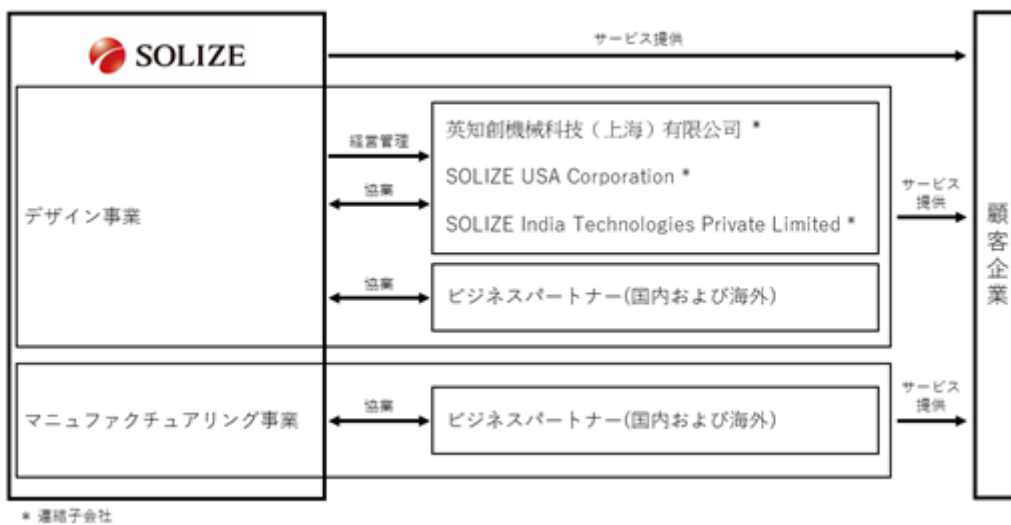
SOLIZE

サービス提供

デザイン事業

経営管理

協業

英知創機械科技（上海）有限公司 ＊

SOLIZE USA Corporation ＊

SOLIZE India Technologies Private Limited ＊

サービス提供

協業

ビジネスパートナー(国内および海外)

顧客企業

マニュファクチュアリング事業

協業

ビジネスパートナー(国内および海外)

サービス提供

＊ 連結子会社